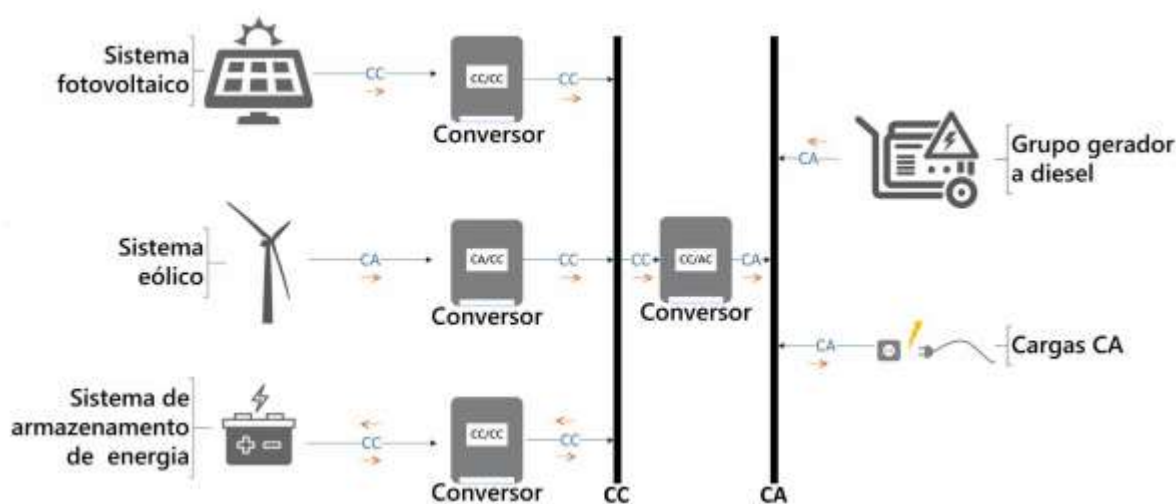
Sistema fotovoltaico

CC

CC/CC

CC

Conversor

Grupo gerador a diesel

CA

Sistema eólico

CA

CA/CC

CC

CC

CC/AC

CA

Conversor

Conversor

CA

Cargas CA

Sistema de armazenamento de energia

CC

CC/CC

CC

Conversor

CC

CA